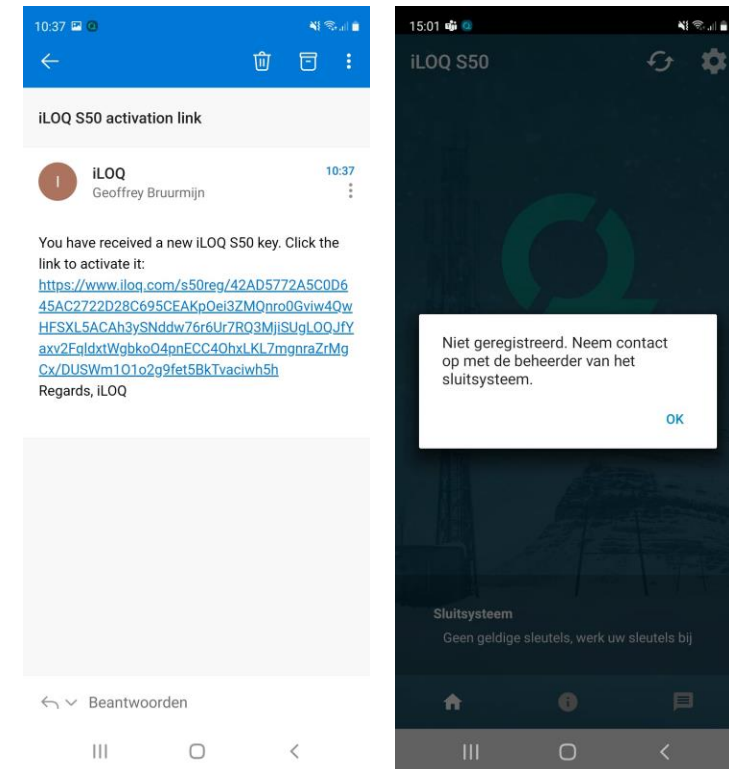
10:37

iLOQ S50 activation link

I

iLOQ
Geoffrey Bruurmijn

10:37

You have received a new iLOQ S50 key. Click the link to activate it:
https://www.iloq.com/s50reg/42AD5772A5C0D645AC2722D28C695CEAKpOei3ZMQnro0Gviw4QwHFSXL5ACAh3ySNddw76r6Ur7RQ3MjiSUgLOQJfYaxv2FqldxtWgbkoO4pnECC4OhxLKL7mgnraZrMgCx/DUSWm1O1o2g9fet5BkTvaciwh5h
Regards, iLOQ

Beantwoorden

15:01

iLOQ S50

Niet geregistreerd. Neem contact op met de beheerder van het sluitsysteem.

OK

Sluitsysteem
Geen geldige sleutels, werk uw sleutels bij